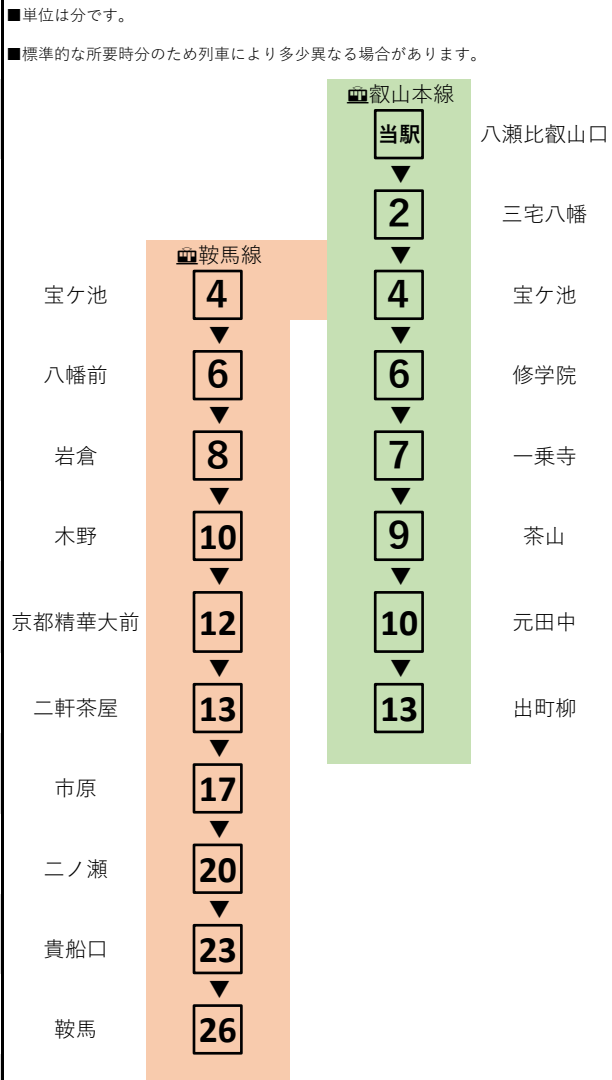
■単位は分です。

■標準的な所要時分のため列車により多少異なる場合があります。

叡山本線

当駅 八瀬比叡山口
2 三宅八幡
4 宝ケ池
6 修学院
7 一乗寺
9 茶山
10 元田中
13 出町柳

鞍馬線

宝ケ池 4
八幡前 6
岩倉 8
木野 10
京都精華大前 12
二軒茶屋 13
市原 17
二ノ瀬 20
貴船口 23
鞍馬 26